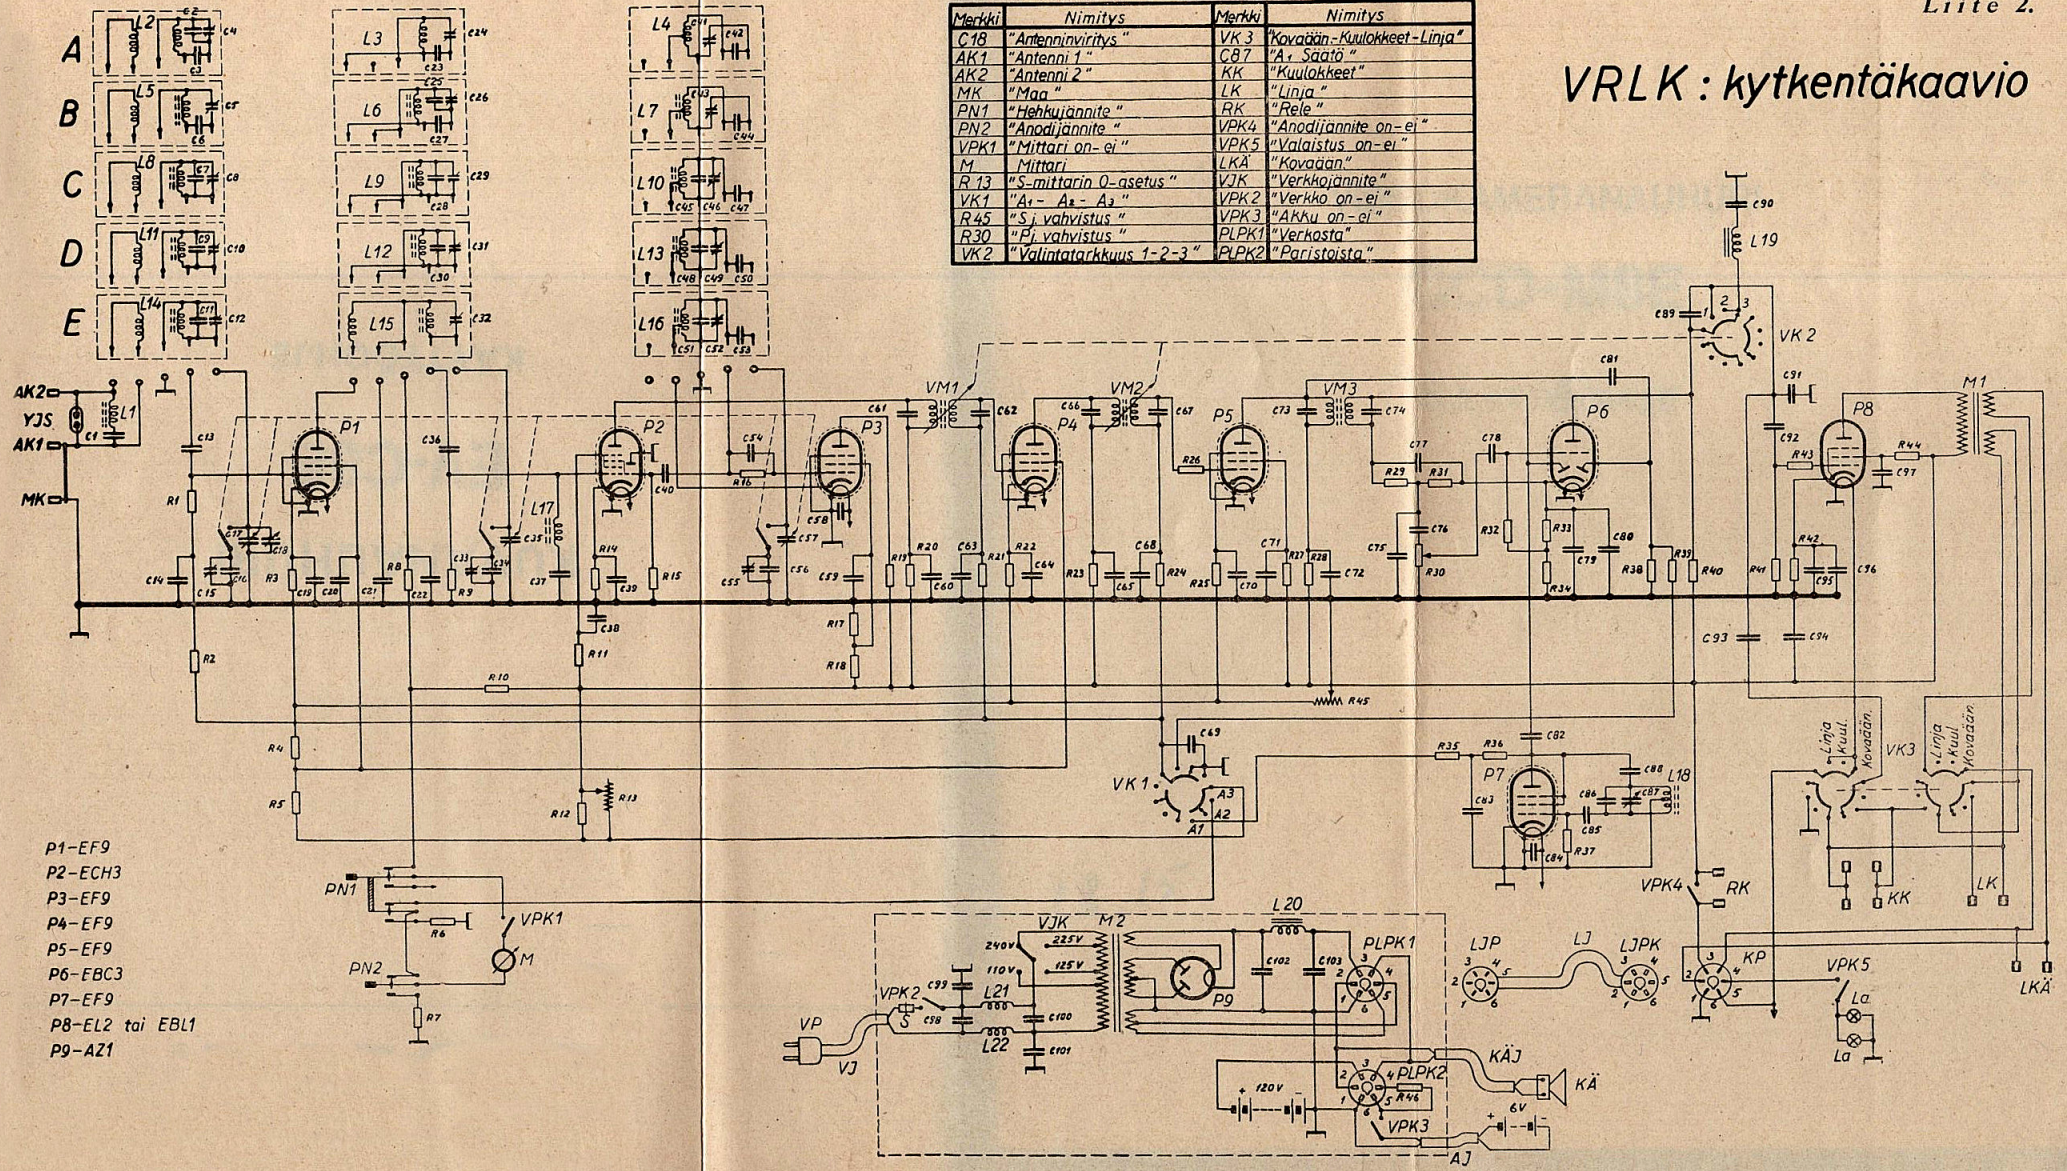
Liite 2.

VRLK : kytkentäkaavio

| Merkki | Nimitys | Merkki | Nimitys |
|---|---|---|---|
| C18 | "Antenninviritys" | VK3 | "Kovaään-Kuulokkeet-Linja" |
| AK1 | "Antenni 1" | C87 | "A₁ Säätö" |
| AK2 | "Antenni 2" | KK | "Kuulokkeet" |
| MK | "Maa" | LK | "Linja" |
| PN1 | "Hehkujännite" | RK | "Rele" |
| PN2 | "Anodijännite" | VPK4 | "Anodijännite on-ei" |
| VPK1 | "Mittari on-ei" | VPK5 | "Valaistus on-ei" |
| M | Mittari | LKÄ | "Kovaään" |
| R13 | "S-mittarin 0-asetus" | VJK | "Verkkojännite" |
| VK1 | "A₁ - A₂ - A₃" | VPK2 | "Verkko on-ei" |
| R45 | "S.j. vahvistus" | VPK3 | "Akku on-ei" |
| R30 | "P.j. vahvistus" | PLPK1 | "Verkosta" |
| VK2 | "Valintatarkkuus 1-2-3" | PLPK2 | "Paristoista" |

A B C D E

L2 C2 C4 L5 C5 C6 L8 C7 C8 L11 C9 C10 L14 C11 C12
L3 C23 C24 L6 C25 C26 C27 L9 C28 C29 L12 C30 C31 L15 C32
L4 C41 C42 L7 C43 C44 L10 C45 C46 C47 L13 C48 C49 C50 L16 C51 C52 C53

AK2 YJS AK1 MK L1 C1 C13 R1 C14 C15 C16 C17 C18 C19 C20 C21 R3 P1 C36 R8 C22 C33 C34 R9 C35 L17 C37 R2 P2 C54 R16 R14 C39 C40 R15 C38 R11 C55 C56 C57 C58 P3 C59 C61 VM1 C62 R17 R18 R19 R20 C60 C63 R21 R22 C64 P4 C66 VM2 C67 C65 R23 C68 R24 P5 R26 R25 C70 C71 R27 R28 C72 C73 VM3 C74 C81 R29 C77 R31 C75 C76 R30 C78 R32 P6 R33 C79 C80 R34 R38 R39 R40 C89 C90 L19 VK2 C91 C92 R43 P8 R44 C97 M1 R41 R42 C95 C96 C93 C94 R10 R45 R4 R5 C69 VK1 A1 A2 A3 R12 R13 R35 R36 C82 C83 P7 C86 C87 C88 L18 C85 C84 R37 VK3 Linja Kuul. Kovaään. Linja Kuul. Kovaään. KK LK RK VPK4

P1-EF9
P2-ECH3
P3-EF9
P4-EF9
P5-EF9
P6-EBC3
P7-EF9
P8-EL2 tai EBL1
P9-AZ1

PN1 R6 VPK1 M PN2 R7

VJK M2 240V 225V 110V 125V C99 L21 C98 VPK2 S VP VJ L22 C100 C101 P9 L20 C102 C103 PLPK1 LJP LJ LJPK KP VPK5 La La LKÄ KÄJ KÄ PLPK2 R46 120V 6V VPK3 AJ